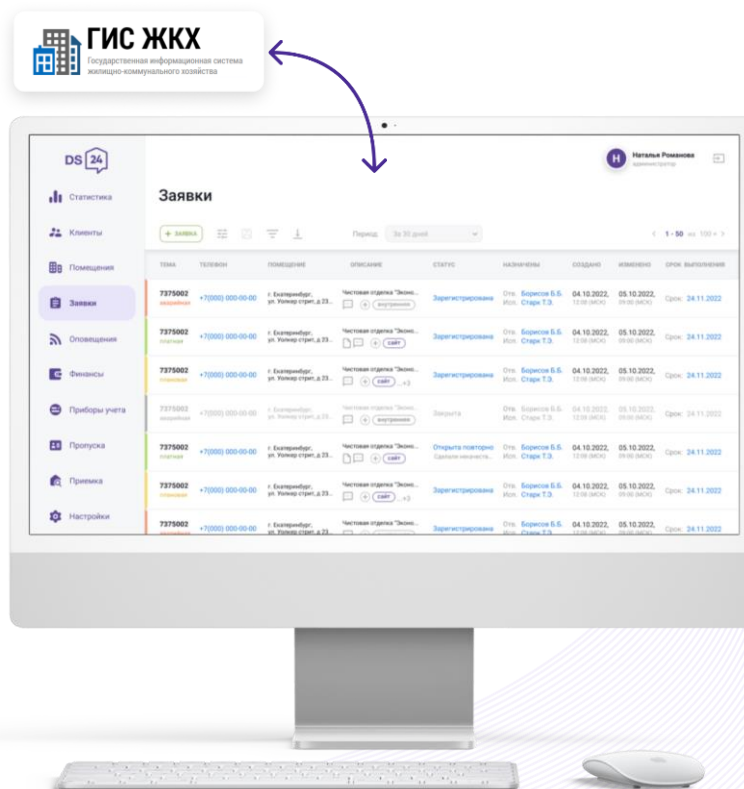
ГИС ЖКХ
Государственная информационная система жилищно-коммунального хозяйства

DS 24

Наталья Романова
администратор

Статистика
Клиенты
Помещения
Заявки
Оповещения
Финансы
Приборы учета
Пропуска
Приемка
Настройки

Заявки

+ ЗАЯВКА
Период За 30 дней
1 - 50 из 100

| ТЕМА | ТЕЛЕФОН | ПОМЕЩЕНИЕ | ОПИСАНИЕ | СТАТУС | НАЗНАЧЕНЫ | СОЗДАНО | ИЗМЕНЕНО | СРОК ВЫПОЛНЕНИЯ |
|---|---|---|---|---|---|---|---|---|
| 7375002 аварийная | +7(000) 000-00-00 | г. Екатеринбург, ул. Уолкер стрит, д.23... | Чистовая отделка "Эконо... внутренняя | Зарегистрирована | Отв. Борисов Б.Б. Исп. Старк Т.Э. | 04.10.2022, 12:00 (МСК) | 05.10.2022, 09:00 (МСК) | Срок: 24.11.2022 |
| 7375002 платная | +7(000) 000-00-00 | г. Екатеринбург, ул. Уолкер стрит, д.23... | Чистовая отделка "Эконо... сайт | Зарегистрирована | Отв. Борисов Б.Б. Исп. Старк Т.Э. | 04.10.2022, 12:00 (МСК) | 05.10.2022, 09:00 (МСК) | Срок: 24.11.2022 |
| 7375002 плановая | +7(000) 000-00-00 | г. Екатеринбург, ул. Уолкер стрит, д.23... | Чистовая отделка "Эконо... сайт +3 | Зарегистрирована | Отв. Борисов Б.Б. Исп. Старк Т.Э. | 04.10.2022, 12:00 (МСК) | 05.10.2022, 09:00 (МСК) | Срок: 24.11.2022 |
| 7375002 аварийная | +7(000) 000-00-00 | г. Екатеринбург, ул. Уолкер стрит, д.23... | Чистовая отделка "Эконо... внутренняя | Закрыта | Отв. Борисов Б.Б. Исп. Старк Т.Э. | 04.10.2022, 12:00 (МСК) | 05.10.2022, 09:00 (МСК) | Срок: 24.11.2022 |
| 7375002 платная | +7(000) 000-00-00 | г. Екатеринбург, ул. Уолкер стрит, д.23... | Чистовая отделка "Эконо... сайт | Открыта повторно Сделала некачеств... | Отв. Борисов Б.Б. Исп. Старк Т.Э. | 04.10.2022, 12:00 (МСК) | 05.10.2022, 09:00 (МСК) | Срок: 24.11.2022 |
| 7375002 плановая | +7(000) 000-00-00 | г. Екатеринбург, ул. Уолкер стрит, д.23... | Чистовая отделка "Эконо... сайт +3 | Зарегистрирована | Отв. Борисов Б.Б. Исп. Старк Т.Э. | 04.10.2022, 12:00 (МСК) | 05.10.2022, 09:00 (МСК) | Срок: 24.11.2022 |
| 7375002 аварийная | +7(000) 000-00-00 | г. Екатеринбург, ул. Уолкер стрит, д.23... | Чистовая отделка "Эконо... | Зарегистрирована | Отв. Борисов Б.Б. Исп. Старк Т.Э. | 04.10.2022, 12:00 (МСК) | 05.10.2022, 09:00 (МСК) | Срок: 24.11.2022 |